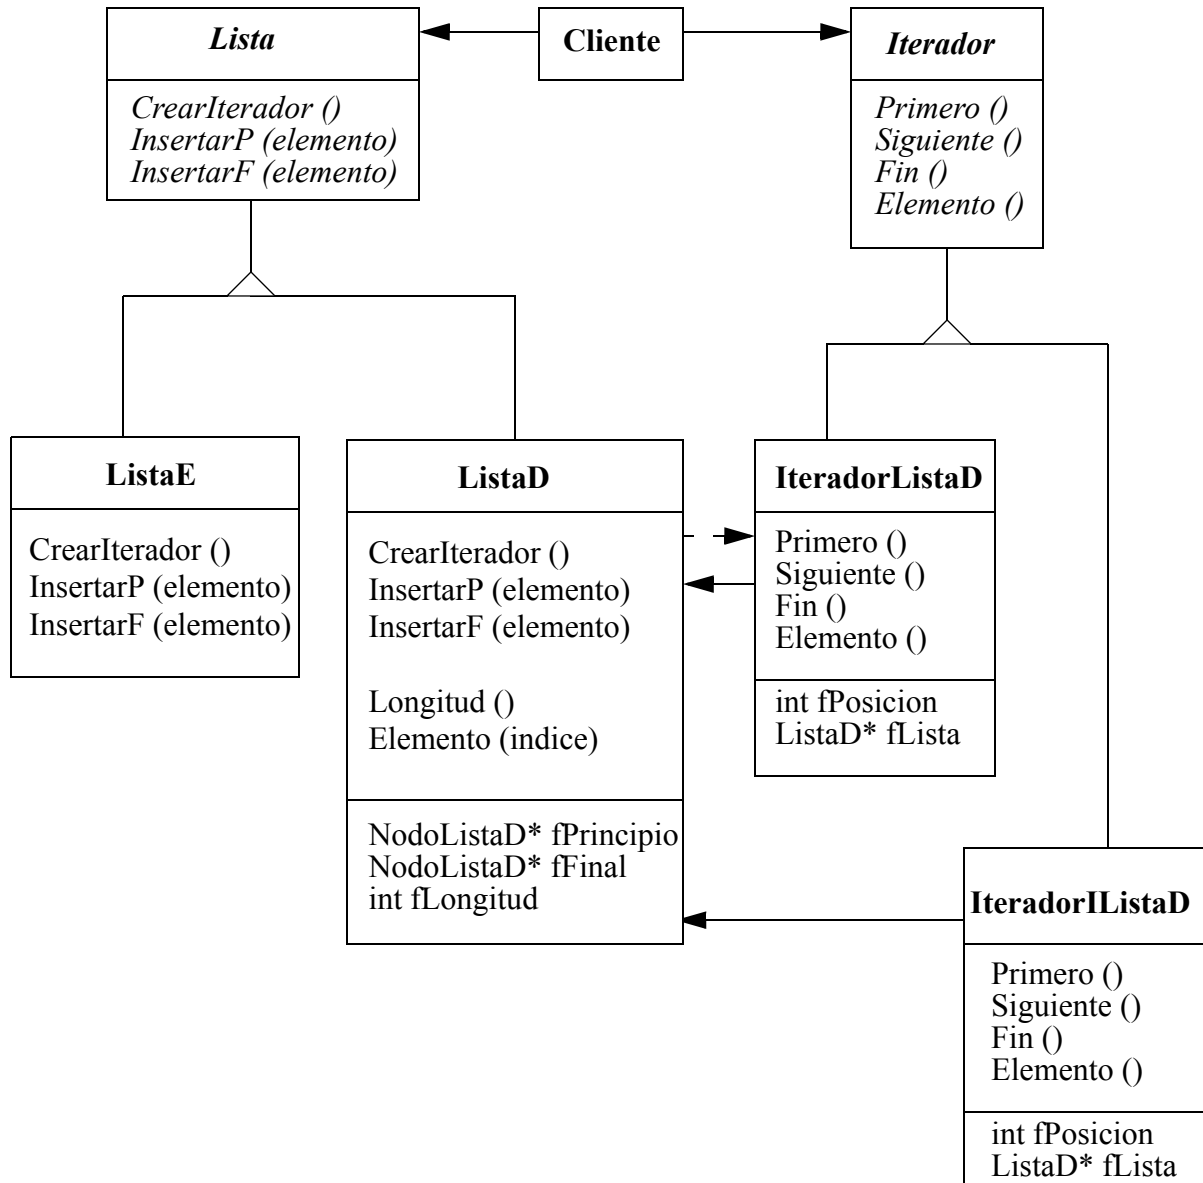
Lista

CrearIterador ()
InsertarP (elemento)
InsertarF (elemento)

Cliente

Iterador

Primero ()
Siguiente ()
Fin ()
Elemento ()

ListaE

CrearIterador ()
InsertarP (elemento)
InsertarF (elemento)

ListaD

CrearIterador ()
InsertarP (elemento)
InsertarF (elemento)

Longitud ()
Elemento (indice)

NodoListaD* fPrincipio
NodoListaD* fFinal
int fLongitud

IteradorListaD

Primero ()
Siguiente ()
Fin ()
Elemento ()

int fPosicion
ListaD* fLista

IteradorIListaD

Primero ()
Siguiente ()
Fin ()
Elemento ()

int fPosicion
ListaD* fLista